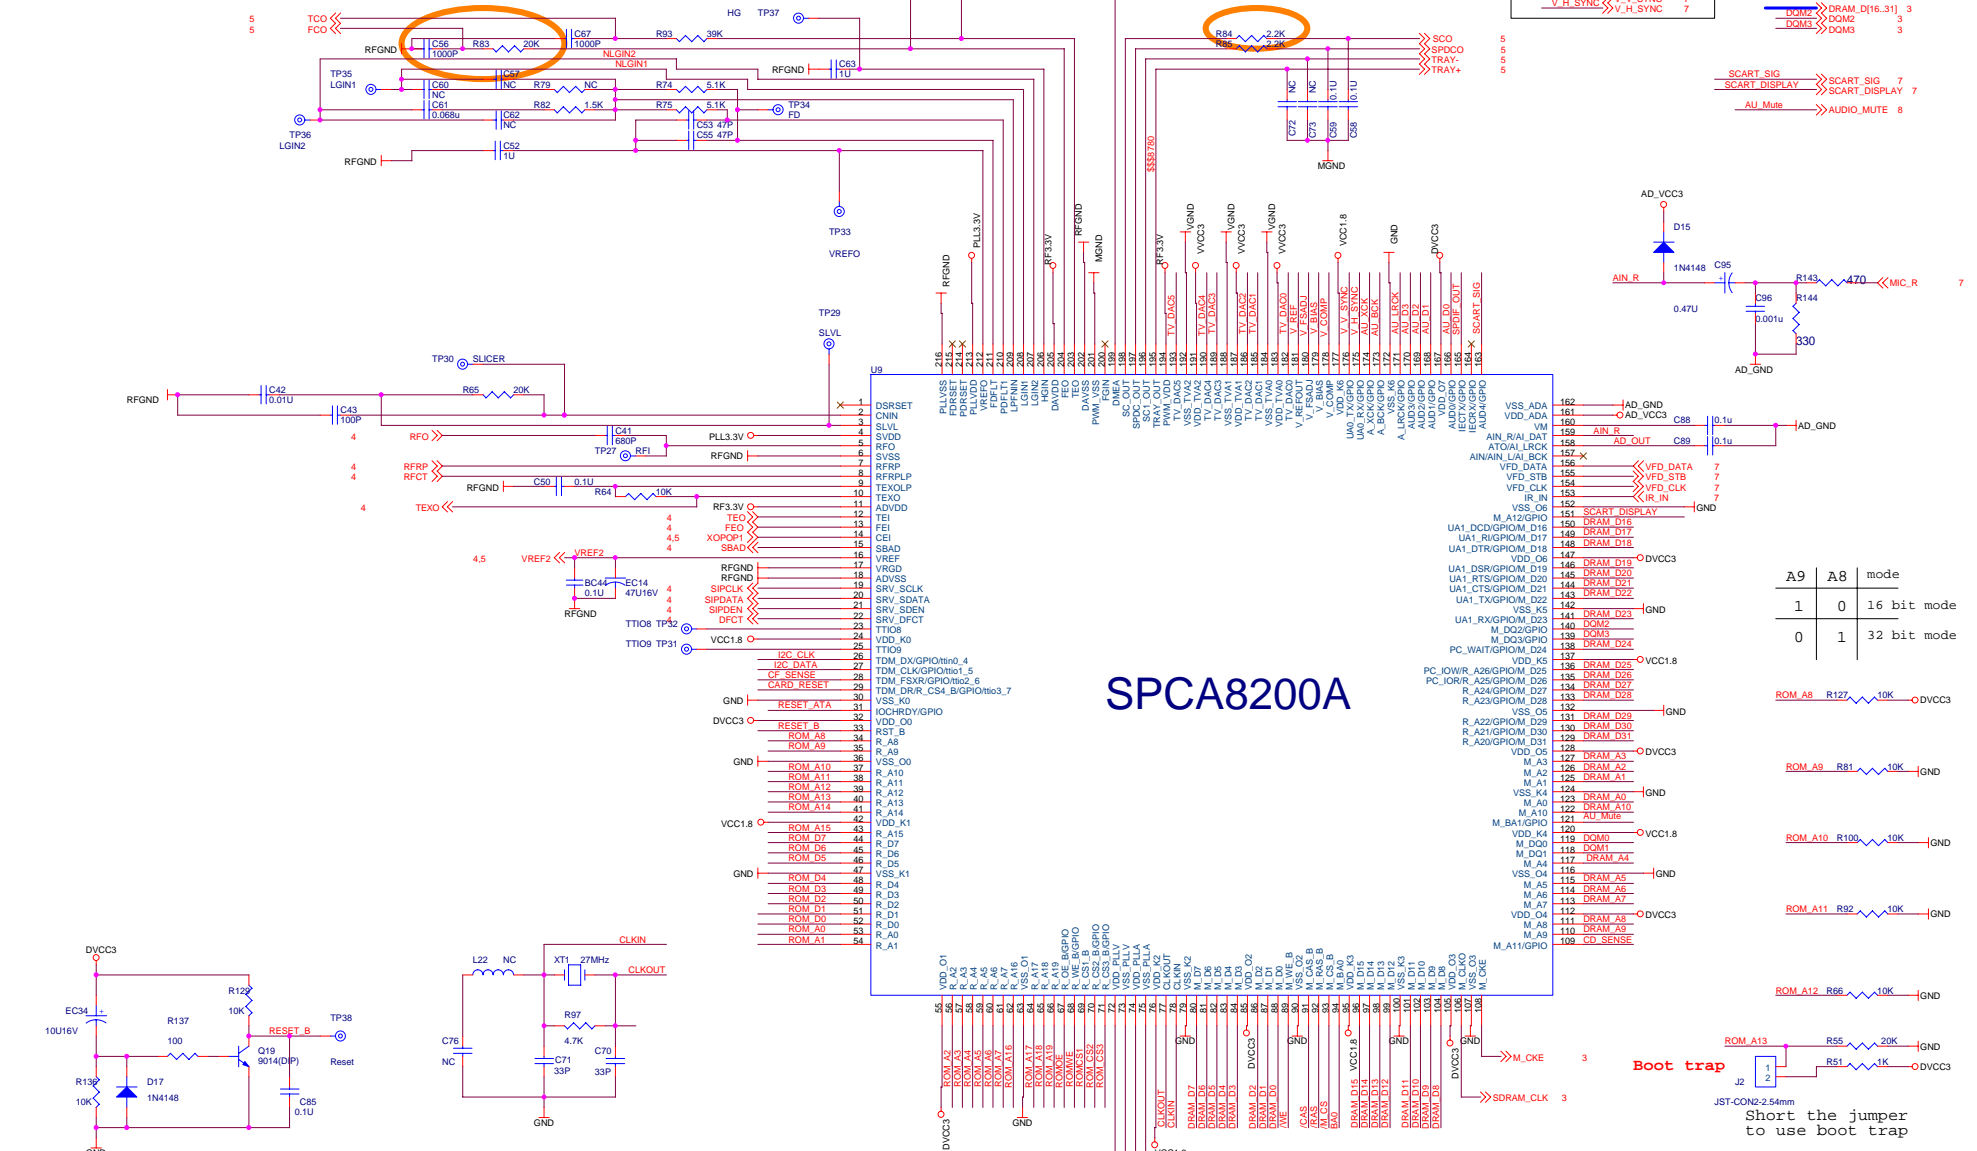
SPCA8200A

U9

TCO
FCO
RFGND
C56 1000P
R83 20K
C67 1000P
R93 39K
HG
TP37
R84 2.2K
R85 2.2K
SCO
SPDCO
TRAY-
TRAY+
NLGIN2
NLGIN1
RFGND
C63 1U
TP35
LGIN1
C57 NC
C60 NC
R79 NC
R74 5.1K
C61 0.068u
R82 1.5K
R75 5.1K
C62 NC
TP34 FD
TP36 LGIN2
C53 47P
C55 47P
RFGND
C52 1U
TP33
VREFO
TP29
SLVL
TP30 SLICER
RFGND
C42 0.01U
R65 20K
C43 100P
RFO
C41 680P
TP27 RFI
PLL3.3V
RFGND
RFRP
RFCT
RFGND
C50 0.1U
R64 10K
TEXO
RF3.3V
TEO
FEO
XOPOP1
SBAD
VREF2
BC44 0.1U
EC14 47U16V
RFGND
RFGND
RFGND
SIPCLK
SIPDATA
SIPDEN
DFCT
TTIO8 TP32
TTIO9 TP31
VCC1.8
I2C_CLK
I2C_DATA
CF_SENSE
CARD_RESET
GND
RESET_ATA
DVCC3
RESET_B
ROM_A8
ROM_A9
GND
ROM_A10
ROM_A11
ROM_A12
ROM_A13
ROM_A14
VCC1.8
ROM_A15
ROM_D7
ROM_D6
ROM_D5
GND
ROM_D4
ROM_D3
ROM_D2
ROM_D1
ROM_D0
ROM_A0
ROM_A1

DSRSET
CNIN
SLVL
SVDD
RFO
SVSS
RFRP
RFRPLP
TEXOLP
TEXO
ADVDD
TEI
FEI
CEI
SBAD
VREF
VRGD
ADVSS
SRV_SCLK
SRV_SDATA
SRV_SDEN
SRV_DFCT
TTIO8
VDD_K0
TTIO9
TDM_DX/GPIO/ttin0_4
TDM_CLK/GPIO/ttio1_5
TDM_FSXR/GPIO/ttio2_6
TDM_DR/R_CS4_B/GPIO/ttio3_7
VSS_K0
IOCHRDY/GPIO
VDD_O0
RST_B
R_A8
R_A9
VSS_O0
R_A10
R_A11
R_A12
R_A13
R_A14
VDD_K1
R_A15
R_D7
R_D6
R_D5
VSS_K1
R_D4
R_D3
R_D2
R_D1
R_D0
R_A0
R_A1

PLLVSS
FDRSET
PDRSET
PLLVDD
VREFO
FDFLT
PDFLT1
LPFNIN
LGIN1
LGIN2
HGIN
DAVDD
FEO
TEO
DAVSS
PWM_VSS
FGIN
DMEA
SC_OUT
SPDC_OUT
SCI_OUT
TRAY_OUT
PWM_VDD
TV_DAC5
VSS_TVA2
VDD_TVA2
TV_DAC4
TV_DAC3
VSS_TVA1
VDD_TVA1
TV_DAC2
TV_DAC1
VSS_TVA0
VDD_TVA0
TV_DAC0
V_REFOUT
V_FSADJ
V_BIAS
V_COMP
VDD_K6
UA0_TX/GPIO
UA0_RX/GPIO
A_XCK/GPIO
A_BCK/GPIO
VSS_K6
A_LRCK/GPIO
AUD3/GPIO
AUD2/GPIO
AUD1/GPIO
VDD_O7
AUD0/GPIO
IECTX/GPIO
AUD4/GPIO

PLL3.3V
RF3.3V
RFGND
RFGND
MGND
RF3.3V
VGND
VVCC3
VGND
VVCC3
VGND
VVCC3
VCC1.8
GND
DVCC3
$$$5780
TV_DAC5
TV_DAC4
TV_DAC3
TV_DAC2
TV_DAC1
TV_DAC0
V_REF
V_FSADJ
V_BIAS
V_COMP
V_V_SYNC
V_H_SYNC
AU_XCK
AU_BCK
AU_LRCK
AU_D3
AU_D2
AU_D1
AU_D0
SPDIF_OUT
SCART_SIG

NC
NC
0.1U
0.1U
C72
C73
C59
C58
MGND

V_H_SYNC
DQM2
DQM3
DRAM_D[16..31]
DQM2
DQM3
SCART_SIG
SCART_DISPLAY
SCART_SIG
SCART_DISPLAY
AU_Mute
AUDIO_MUTE

AD_VCC3
D15
1N4148
AIN_R
C95
0.47U
R143 470
MIC_R
C96 0.001u
R144
330
AD_GND

VSS_ADA
VDD_ADA
VM
AIN_R/AI_DAT
ATO/AI_LRCK
AIN/AIN_L/AI_BCK
VFD_DATA
VFD_STB
VFD_CLK
IR_IN
VSS_O6
M_A12/GPIO
UA1_DCD/GPIO/M_D16
UA1_RI/GPIO/M_D17
UA1_DTR/GPIO/M_D18
VDD_O6
UA1_DSR/GPIO/M_D19
UA1_RTS/GPIO/M_D20
UA1_CTS/GPIO/M_D21
UA1_TX/GPIO/M_D22
VSS_K5
UA1_RX/GPIO/M_D23
M_DQ2/GPIO
M_DQ3/GPIO
PC_WAIT/GPIO/M_D24
VDD_K5
PC_IOW/R_A26/GPIO/M_D25
PC_IOR/R_A25/GPIO/M_D26
R_A24/GPIO/M_D27
R_A23/GPIO/M_D28
VSS_O5
R_A22/GPIO/M_D29
R_A21/GPIO/M_D30
R_A20/GPIO/M_D31
VDD_O5
M_A3
M_A2
M_A1
VSS_K4
M_A0
M_A10
M_BA1/GPIO
VDD_K4
M_DQ0
M_DQ1
M_A4
VSS_O4
M_A5
M_A6
M_A7
VDD_O4
M_A8
M_A9
M_A11/GPIO

AD_GND
AD_VCC3
C88 0.1u
AIN_R
AD_OUT
C89 0.1u
AD_GND
VFD_DATA
VFD_STB
VFD_CLK
IR_IN
GND
SCART_DISPLAY
DRAM_D16
DRAM_D17
DRAM_D18
DVCC3
DRAM_D19
DRAM_D20
DRAM_D21
DRAM_D22
GND
DRAM_D23
DQM2
DQM3
DRAM_D24
VCC1.8
DRAM_D25
DRAM_D26
DRAM_D27
DRAM_D28
GND
DRAM_D29
DRAM_D30
DRAM_D31
DVCC3
DRAM_A3
DRAM_A2
DRAM_A1
GND
DRAM_A0
DRAM_A10
AU_Mute
VCC1.8
DQM0
DQM1
DRAM_A4
GND
DRAM_A5
DRAM_A6
DRAM_A7
DVCC3
DRAM_A8
DRAM_A9
CD_SENSE

| A9 | A8 | mode |
|---|---|---|
| 1 | 0 | 16 bit mode |
| 0 | 1 | 32 bit mode |

ROM_A8 R127 10K DVCC3
ROM_A9 R81 10K GND
ROM_A10 R100 10K GND
ROM_A11 R92 10K GND
ROM_A12 R66 10K GND
ROM_A13 R55 20K GND
R51 1K DVCC3
Boot trap
J2
JST-CON2-2.54mm
Short the jumper to use boot trap

VDD_O1
R_A2
R_A3
R_A4
R_A5
R_A6
R_A7
R_A16
VSS_O1
R_A17
R_A18
R_A19
R_OE_B/GPIO
R_WE_B/GPIO
R_CS1_B
R_CS2_B/GPIO
R_CS3_B/GPIO
VDD_PLLV
VSS_PLLV
VDD_PLLA
VSS_PLLA
VDD_K2
CLKOUT
CLKIN
VSS_K2
M_D7
M_D6
M_D5
M_D4
M_D3
VDD_O2
M_D2
M_D1
M_D0
M_WE_B
M_CAS_B
M_RAS_B
M_CS_B
M_BA0
VDD_K3
M_D15
M_D14
M_D13
M_D12
VSS_K3
M_D11
M_D10
M_D9
M_D8
VSS_O3
M_CLKO
VSS_O3
M_CKE

DVCC3
ROM_A2
ROM_A3
ROM_A4
ROM_A5
ROM_A6
ROM_A7
ROM_A16
GND
ROM_A17
ROM_A18
ROM_A19
ROMOE
ROMWE
ROMCS1
ROMCS2
ROMCS3
CLKOUT
CLKIN
GND
DRAM_D7
DRAM_D6
DRAM_D5
DRAM_D4
DRAM_D3
DVCC3
DRAM_D2
DRAM_D1
DRAM_D0
/WE
GND
/CAS
/RAS
/M_CS
BA0
VCC1.8
DRAM_D15
DRAM_D14
DRAM_D13
DRAM_D12
GND
DRAM_D11
DRAM_D10
DRAM_D9
DRAM_D8
DVCC3
GND
M_CKE
SDRAM_CLK

DVCC3
EC34 10U16V
R129 10K
R137 100
Q19 9014(DIP)
RESET_B
TP38
Reset
R136 10K
D17 1N4148
C85 0.1U
L22 NC
XT1 27MHz
CLKIN
CLKOUT
R97 4.7K
C76 NC
C71 33P
C70 33P
GND